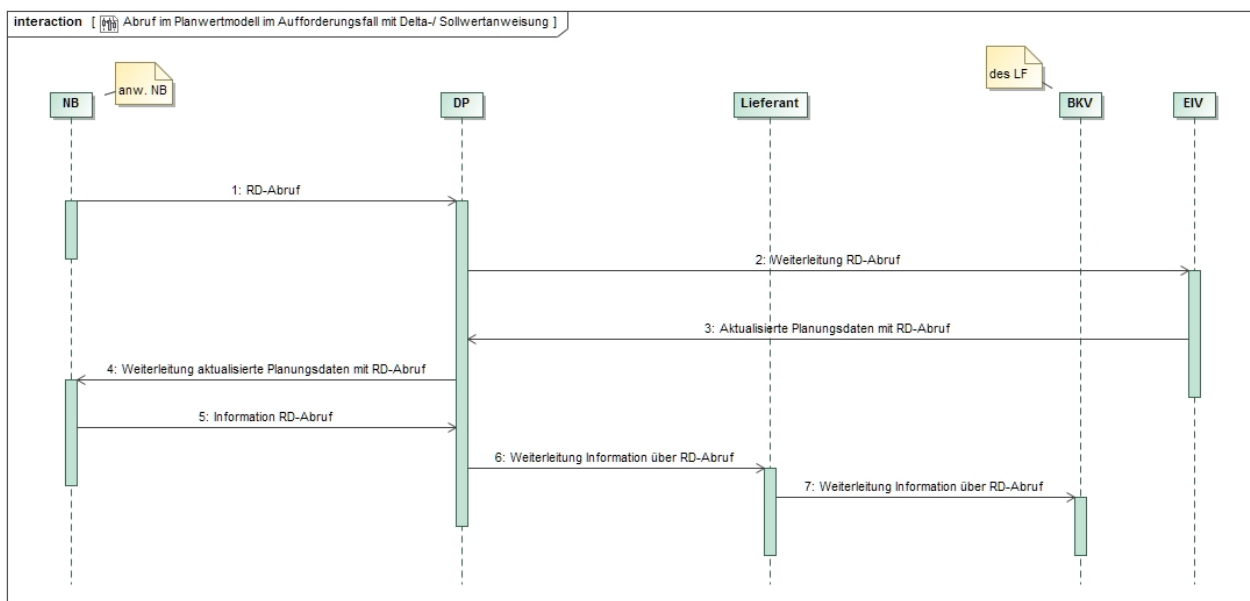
interaction [ Abruf im Planwertmodell im Aufforderungsfall mit Delta-/ Sollwertanweisung ]

anw. NB

des LF

NB

DP

Lieferant

BKV

EIV

1: RD-Abruf

2: Weiterleitung RD-Abruf

3: Aktualisierte Planungsdaten mit RD-Abruf

4: Weiterleitung aktualisierte Planungsdaten mit RD-Abruf

5: Information RD-Abruf

6: Weiterleitung Information über RD-Abruf

7: Weiterleitung Information über RD-Abruf